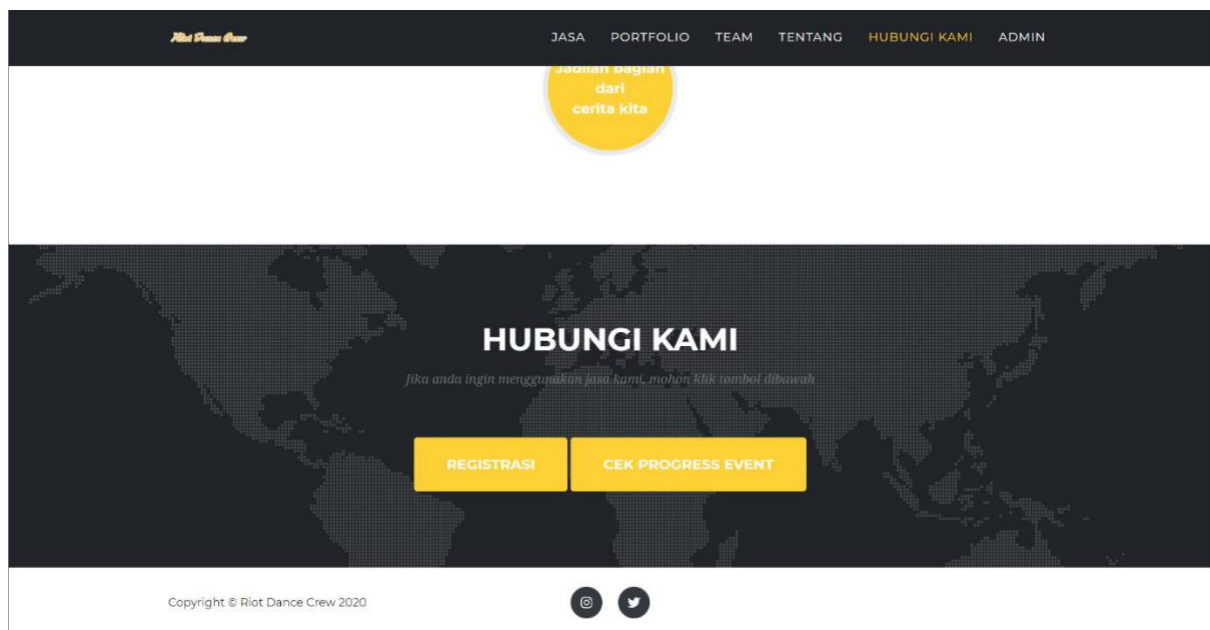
Riot Dance Crew

JASA PORTFOLIO TEAM TENTANG HUBUNGI KAMI ADMIN

Jadilah bagian dari cerita kita

HUBUNGI KAMI

Jika anda ingin menggunakan jasa kami, mohon klik tombol dibawah

REGISTRASI

CEK PROGRESS EVENT

Copyright © Riot Dance Crew 2020